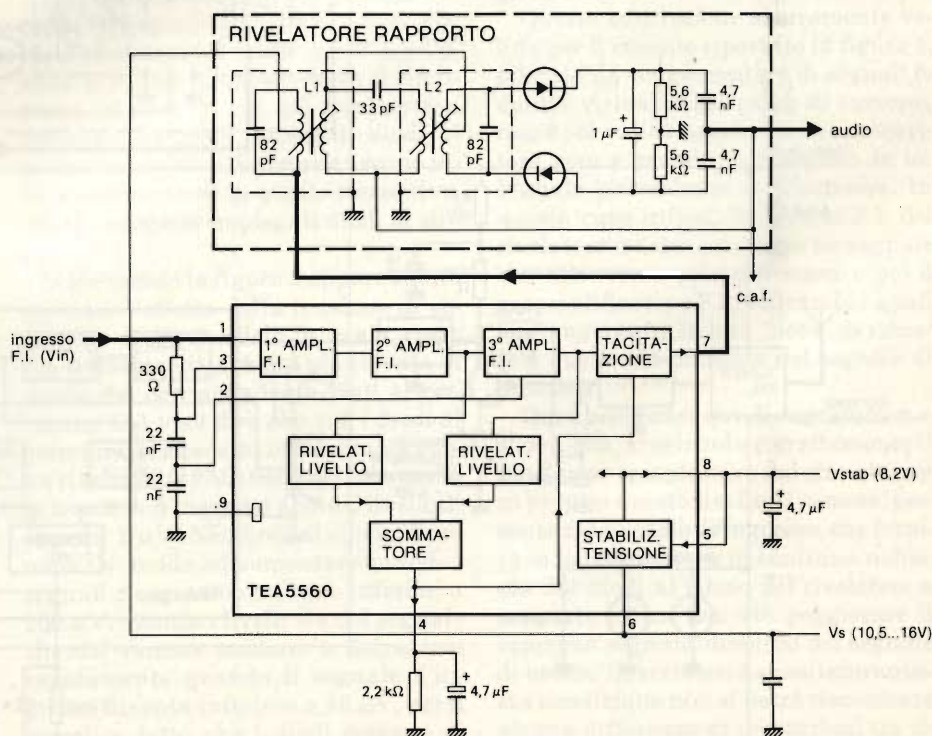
RIVELATORE RAPPORTO

L1

33 pF

L2

82 pF

82 pF

1 $\mu$F

5,6 kΩ

5,6 kΩ

4,7 nF

4,7 nF

audio

c.a.f.

ingresso F.I. (Vin)

1

3

2

330 Ω

22 nF

22 nF

9

1° AMPL. F.I.

2° AMPL. F.I.

3° AMPL. F.I.

TACITAZIONE

7

RIVELAT. LIVELLO

RIVELAT. LIVELLO

SOMMATORE

STABILIZ. TENSIONE

8

5

6

4

Vstab (8,2V)

4,7 $\mu$F

TEA5560

Vs (10,5...16V)

2,2 kΩ

4,7 $\mu$F